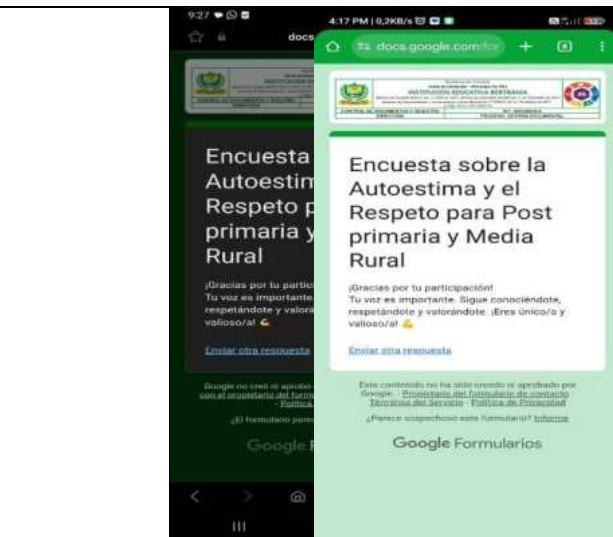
9:27
docs

Encuesta
Autoestim
Respeto p
primaria y
Rural

¡Gracias por tu partic
Tu voz es importante
respetándote y valora
valioso/a! 💪

Enviar otra respuesta

Google no creó ni aprobó
con el propietario del form
- Política

¿El formulario pare

Google F

4:17 PM | 0,2KB/s
docs.google.com/for

INSTITUCIÓN EDUCATIVA BERTRANIA

Encuesta sobre la Autoestima y el Respeto para Post primaria y Media Rural

¡Gracias por tu participación!
Tu voz es importante. Sigue conociéndote, respetándote y valorándote. ¡Eres único/a y valioso/a! 💪

Enviar otra respuesta

Este contenido no ha sido creado ni aprobado por Google. - Propietario del formulario de contacto - Términos del Servicio - Política de Privacidad

¿Parece sospechoso este formulario? Informe

Google Formularios